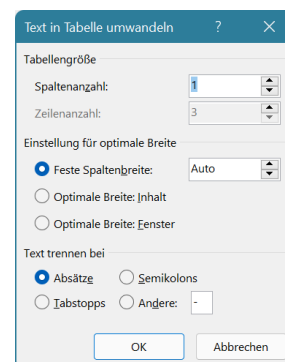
Text in Tabelle umwandeln ? ×

Tabellengröße

Spaltenanzahl: 1

Zeilenanzahl: 3

Einstellung für optimale Breite

Feste Spaltenbreite: Auto

Optimale Breite: Inhalt

Optimale Breite: Fenster

Text trennen bei

Absätze

Semikolons

Tabstopps

Andere: -

OK

Abbrechen